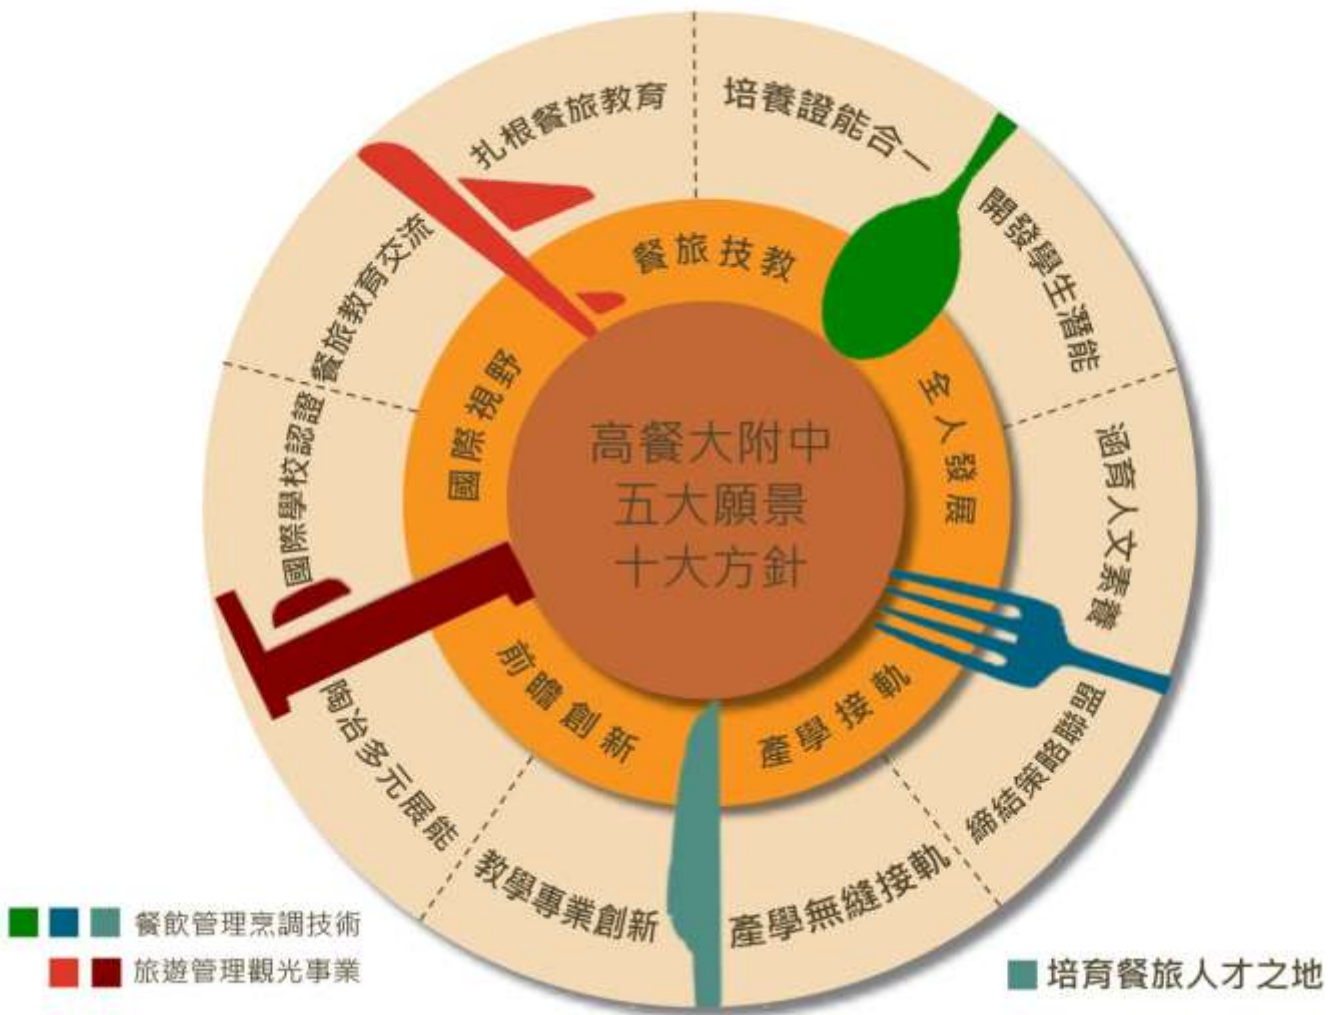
高餐大附中
五大願景
十大方針

餐旅技教
全人發展
產學接軌
前瞻創新
國際視野

扎根餐旅教育
培養證能合一
開發學生潛能
涵育人文素養
締結策略聯盟
產學無縫接軌
教學專業創新
陶冶多元展能
國際學校認證
餐旅教育交流

餐飲管理烹調技術
旅遊管理觀光事業

培育餐旅人才之地